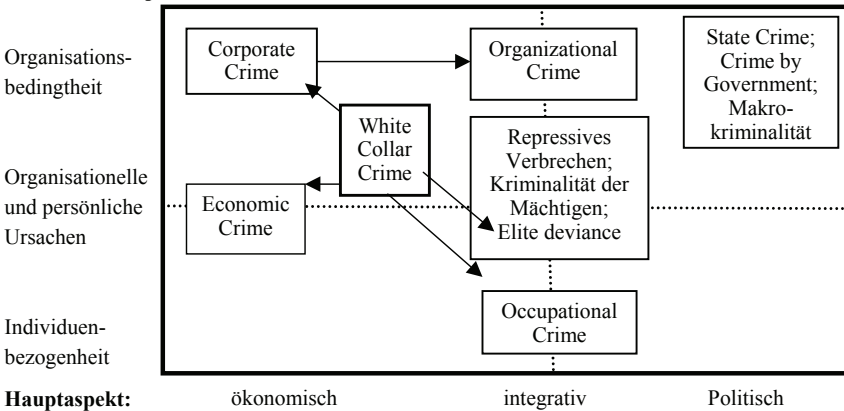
Organisationsbedingtheit

Organisationelle und persönliche Ursachen

Individuenbezogenheit

Corporate Crime

Organizational Crime

State Crime; Crime by Government; Makrokriminalität

White Collar Crime

Repressives Verbrechen; Kriminalität der Mächtigen; Elite deviance

Economic Crime

Occupational Crime

**Hauptaspekt:** ökonomisch integrativ Politisch